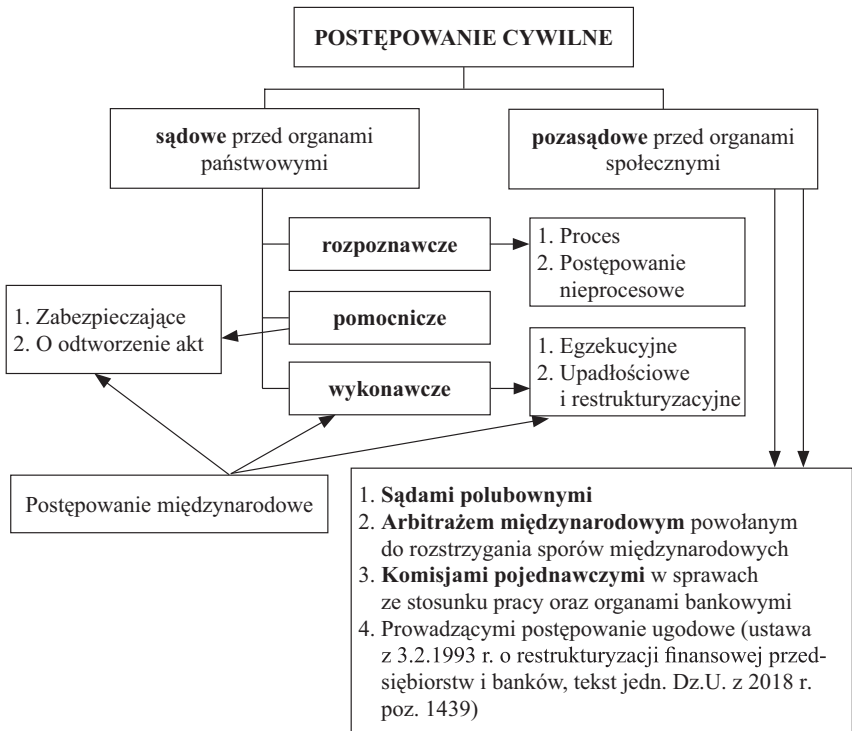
POSTĘPOWANIE CYWILNE

sądowe przed organami państwowymi

pozasądowe przed organami społecznymi

rozpoznawcze

1. Proces
2. Postępowanie nieprocesowe

1. Zabezpieczające
2. O odtworzenie akt

pomocnicze

wykonawcze

1. Egzekucyjne
2. Upadłościowe i restrukturyzacyjne

Postępowanie międzynarodowe

1. Sądami polubownymi
2. Arbitrażem międzynarodowym powołanym do rozstrzygania sporów międzynarodowych
3. Komisjami pojednawczymi w sprawach ze stosunku pracy oraz organami bankowymi
4. Prowadzącymi postępowanie ugodowe (ustawa z 3.2.1993 r. o restrukturyzacji finansowej przedsiębiorstw i banków, tekst jedn. Dz.U. z 2018 r. poz. 1439)